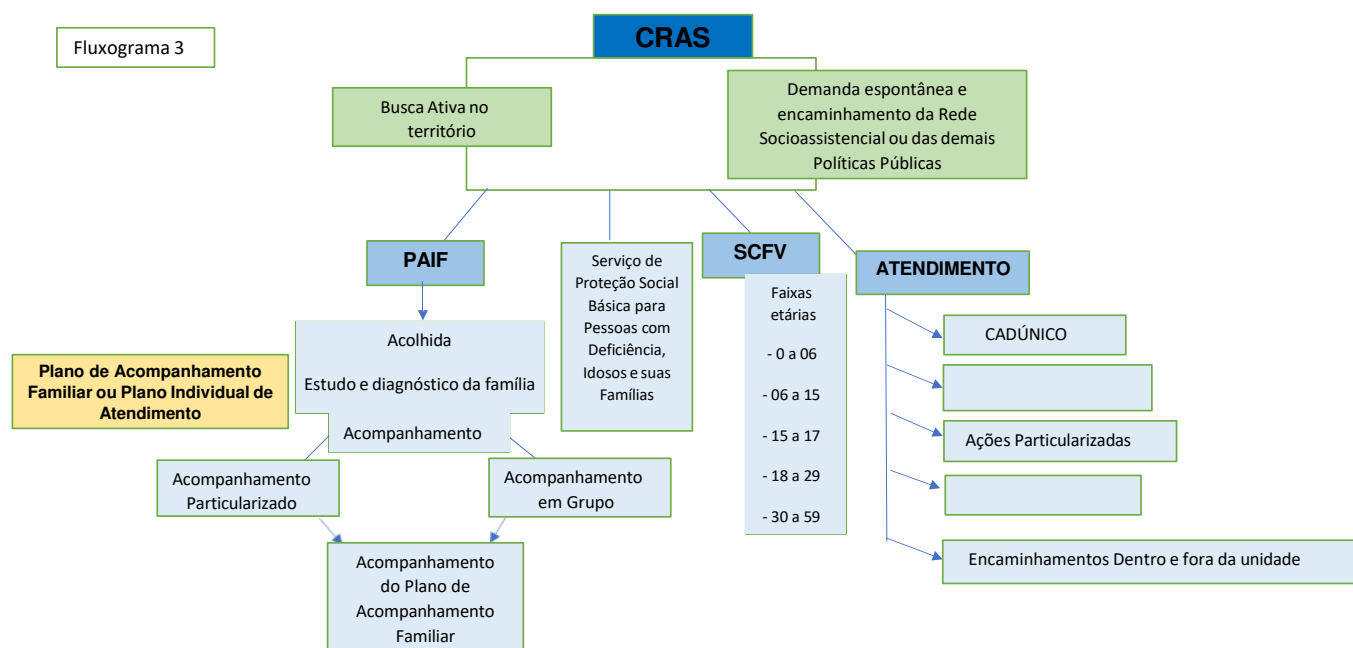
Fluxograma 3

CRAS

Busca Ativa no território

Demanda espontânea e encaminhamento da Rede Socioassistencial ou das demais Políticas Públicas

PAIF

Serviço de Proteção Social Básica para Pessoas com Deficiência, Idosos e suas Famílias

SCFV

ATENDIMENTO

Acolhida

Estudo e diagnóstico da família

Acompanhamento

Plano de Acompanhamento Familiar ou Plano Individual de Atendimento

Faixas etárias

- 0 a 06

- 06 a 15

- 15 a 17

- 18 a 29

- 30 a 59

CADÚNICO

Ações Particularizadas

Encaminhamentos Dentro e fora da unidade

Acompanhamento Particularizado

Acompanhamento em Grupo

Acompanhamento do Plano de Acompanhamento Familiar